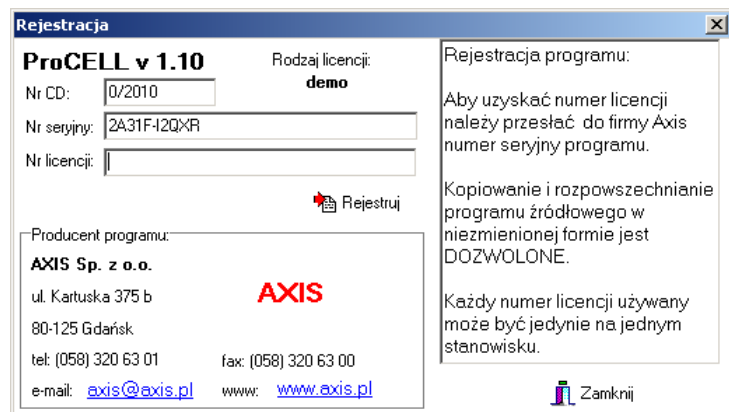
Rejestracja

ProCELL v 1.10

Rodzaj licencji:
demo

Nr CD: 0/2010

Nr seryjny: 2A31F-I2QXR

Nr licencji:

Rejestruj

Producent programu:

AXIS Sp. z o.o.

AXIS

ul. Kartuska 375 b

80-125 Gdańsk

tel: (058) 320 63 01

fax: (058) 320 63 00

e-mail: axis@axis.pl

www: www.axis.pl

Rejestracja programu:

Aby uzyskać numer licencji należy przesłać do firmy Axis numer seryjny programu.

Kopiowanie i rozpowszechnianie programu źródłowego w niezmienionej formie jest DOZWOLONE.

Każdy numer licencji używany może być jedynie na jednym stanowisku.

Zamknij